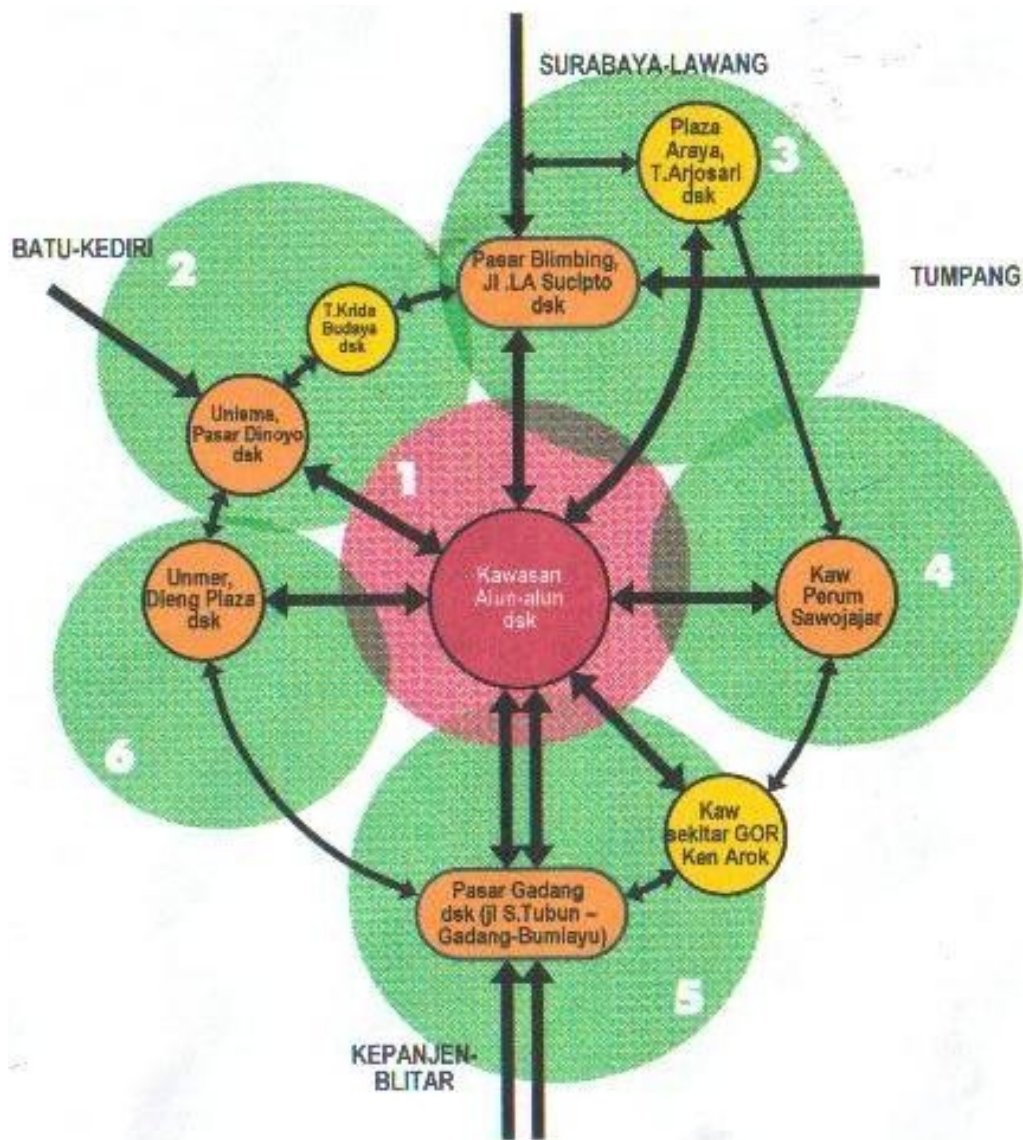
SURABAYA-LAWANG

3

Plaza Araya, T.Arjosari dsk

BATU-KEDIRI

2

Pasar Blimbing, Jl .LA Sucipto dsk

TUMPANG

T.Krida Budaya dsk

Unisma, Pasar Dinoyo dsk

1

Unmer, Dieng Plaza dsk

Kawasan Alun-alun dsk

Kaw Perum Sawojajar

4

6

Kaw sekitar GOR Ken Arok

Pasar Gadang dsk (jl S.Tubun – Gadang-Bumiayu)

5

KEPANJEN-BLITAR